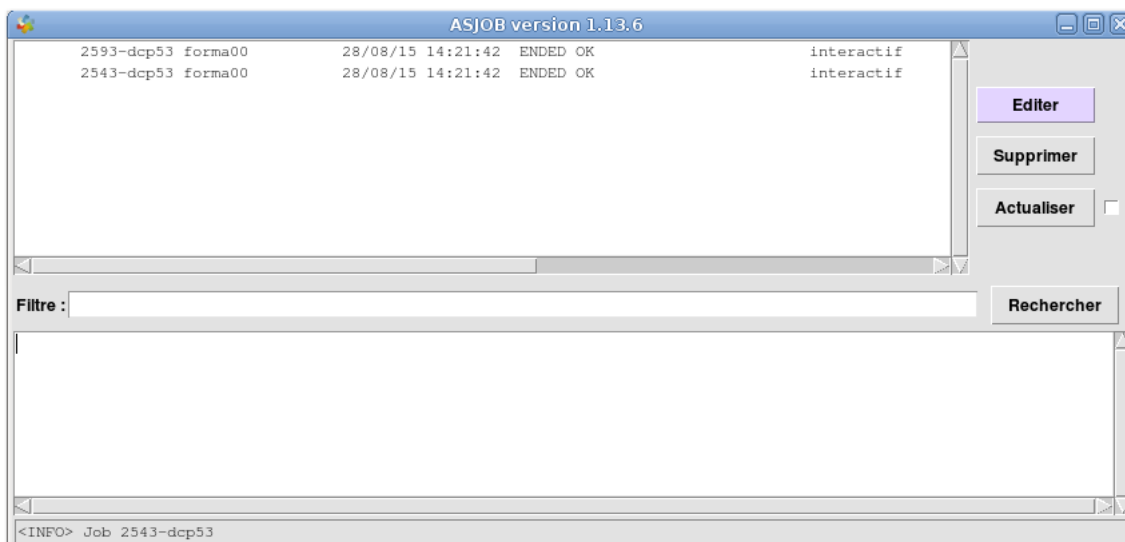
ASJOB version 1.13.6

2593-dcp53 forma00 28/08/15 14:21:42 ENDED OK interactif
2543-dcp53 forma00 28/08/15 14:21:42 ENDED OK interactif

Editer

Supprimer

Actualiser

Filtre :

Rechercher

<INFO> Job 2543-dcp53